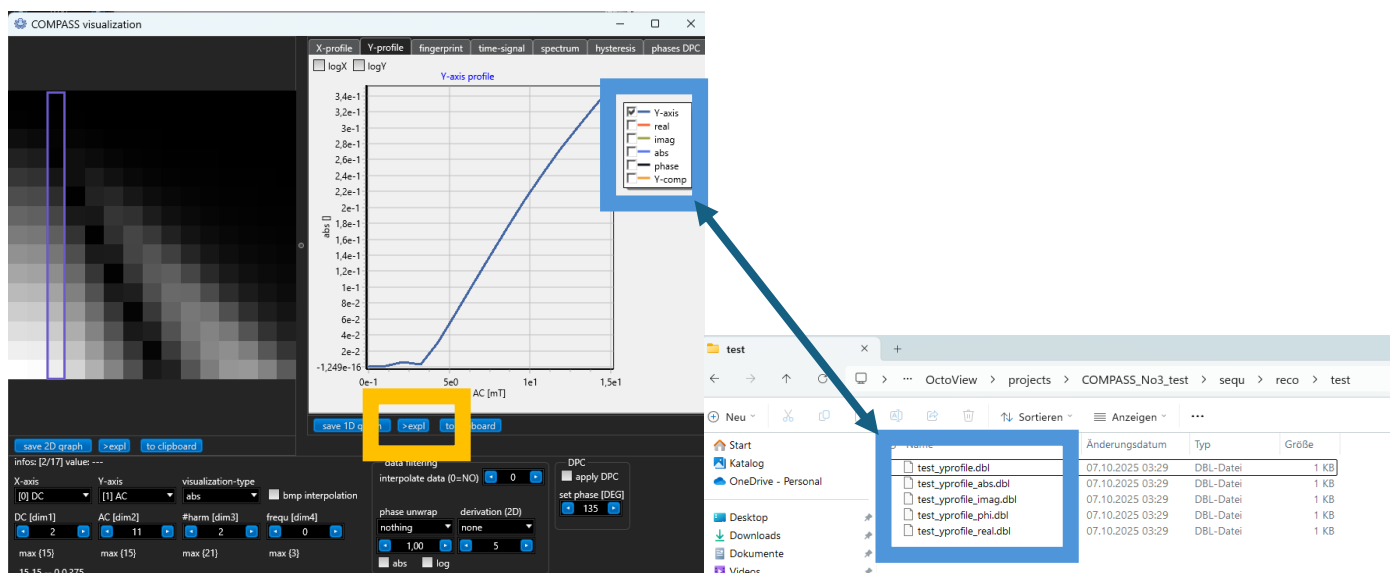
COMPASS visualization

X-profile | Y-profile | fingerprint | time-signal | spectrum | hysteresis | phases DPC

logX logY

Y-axis profile

3,4e-1
3,2e-1
3e-1
2,8e-1
2,6e-1
2,4e-1
2,2e-1
2e-1
1,8e-1
1,6e-1
1,4e-1
1,2e-1
1e-1
8e-2
6e-2
4e-2
2e-2
-1,249e-16

abs []

0e-1 5e0 1e1 1,5e1
AC [mT]

Y-axis
real
imag
abs
phase
Y-comp

save 2D graph >expl to clipboard

save 1D gr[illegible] >expl to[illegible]board

infos: [2/17] value: ---

X-axis
[0] DC
Y-axis
[1] AC
visualization-type
abs
bmp interpolation

DC [dim1]
2
AC [dim2]
11
#harm [dim3]
2
frequ [dim4]
0

max {15} max {15} max {21} max {3}

data filtering
interpolate data (0=NO)
0

phase unwrap
nothing
1,00
derivation (2D)
none
5
abs log

DPC
apply DPC
set phase [DEG]
135

test

OctoView > projects > COMPASS_No3_test > sequ > reco > test

Neu | Sortieren | Anzeigen | ...

Start
Katalog
OneDrive - Personal

Desktop
Downloads
Dokumente
Videos

| Name | Änderungsdatum | Typ | Größe |
|---|---|---|---|
| test_yprofile.dbl | 07.10.2025 03:29 | DBL-Datei | 1 KB |
| test_yprofile_abs.dbl | 07.10.2025 03:29 | DBL-Datei | 1 KB |
| test_yprofile_imag.dbl | 07.10.2025 03:29 | DBL-Datei | 1 KB |
| test_yprofile_phi.dbl | 07.10.2025 03:29 | DBL-Datei | 1 KB |
| test_yprofile_real.dbl | 07.10.2025 03:29 | DBL-Datei | 1 KB |